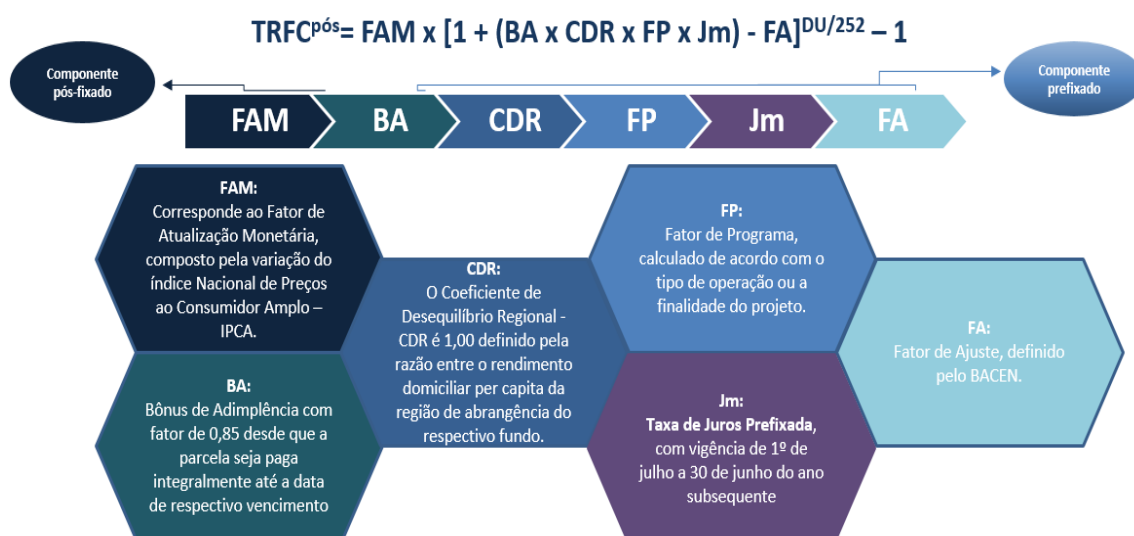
$TRFC^{pós} = FAM \times [1 + (BA \times CDR \times FP \times Jm) - FA]^{DU/252} - 1$

Componente pós-fixado

Componente prefixado

FAM

BA

CDR

FP

Jm

FA

FAM:
Corresponde ao Fator de Atualização Monetária, composto pela variação do índice Nacional de Preços ao Consumidor Amplo – IPCA.

BA:
Bônus de Adimplência com fator de 0,85 desde que a parcela seja paga integralmente até a data de respectivo vencimento

CDR:
O Coeficiente de Desequilíbrio Regional - CDR é 1,00 definido pela razão entre o rendimento domiciliar per capita da região de abrangência do respectivo fundo.

FP:
Fator de Programa, calculado de acordo com o tipo de operação ou a finalidade do projeto.

Jm:
Taxa de Juros Prefixada, com vigência de 1º de julho a 30 de junho do ano subsequente

FA:
Fator de Ajuste, definido pelo BACEN.